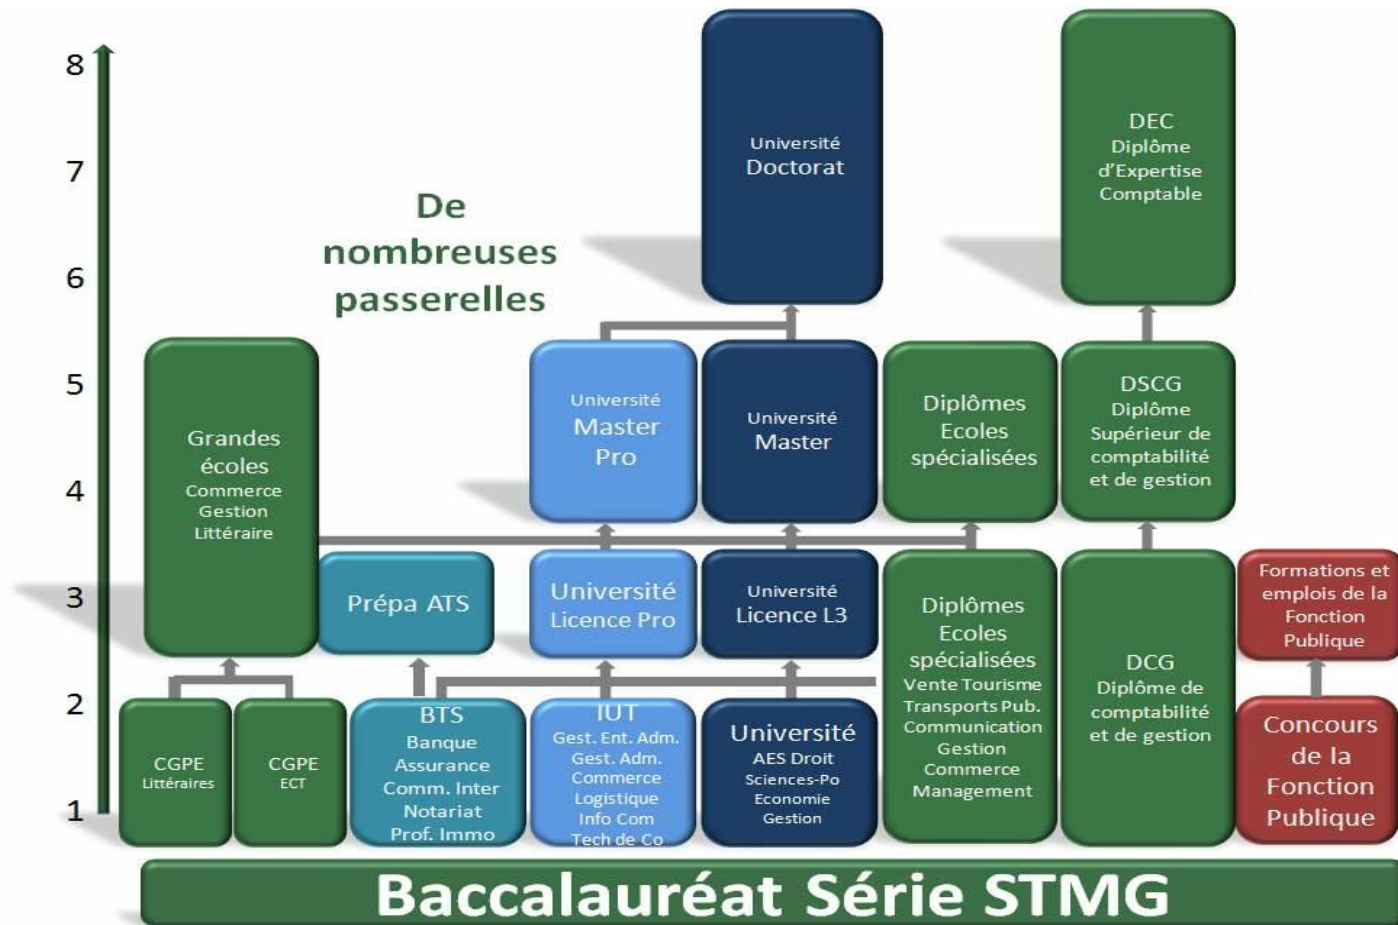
8
7
6
5
4
3
2
1

De nombreuses passerelles

Université
Doctorat

DEC
Diplôme
d'Expertise
Comptable

Grandes
écoles
Commerce
Gestion
Littéraire

Université
Master
Pro

Université
Master

Diplômes
Ecoles
spécialisées

DSCG
Diplôme
Supérieur de
comptabilité
et de gestion

Prépa ATS

Université
Licence Pro

Université
Licence L3

Diplômes
Ecoles
spécialisées
Vente Tourisme
Transports Pub.
Communication
Gestion
Commerce
Management

DCG
Diplôme de
comptabilité
et de gestion

Formations et
emplois de la
Fonction
Publique

Concours
de la
Fonction
Publique

CGPE
Littéraires

CGPE
ECT

BTS
Banque
Assurance
Comm. Inter
Notariat
Prof. Immo

IUT
Gest. Ent. Adm.
Gest. Adm.
Commerce
Logistique
Info Com
Tech de Co

Université
AES Droit
Sciences-Po
Economie
Gestion

Baccalauréat Série STMG